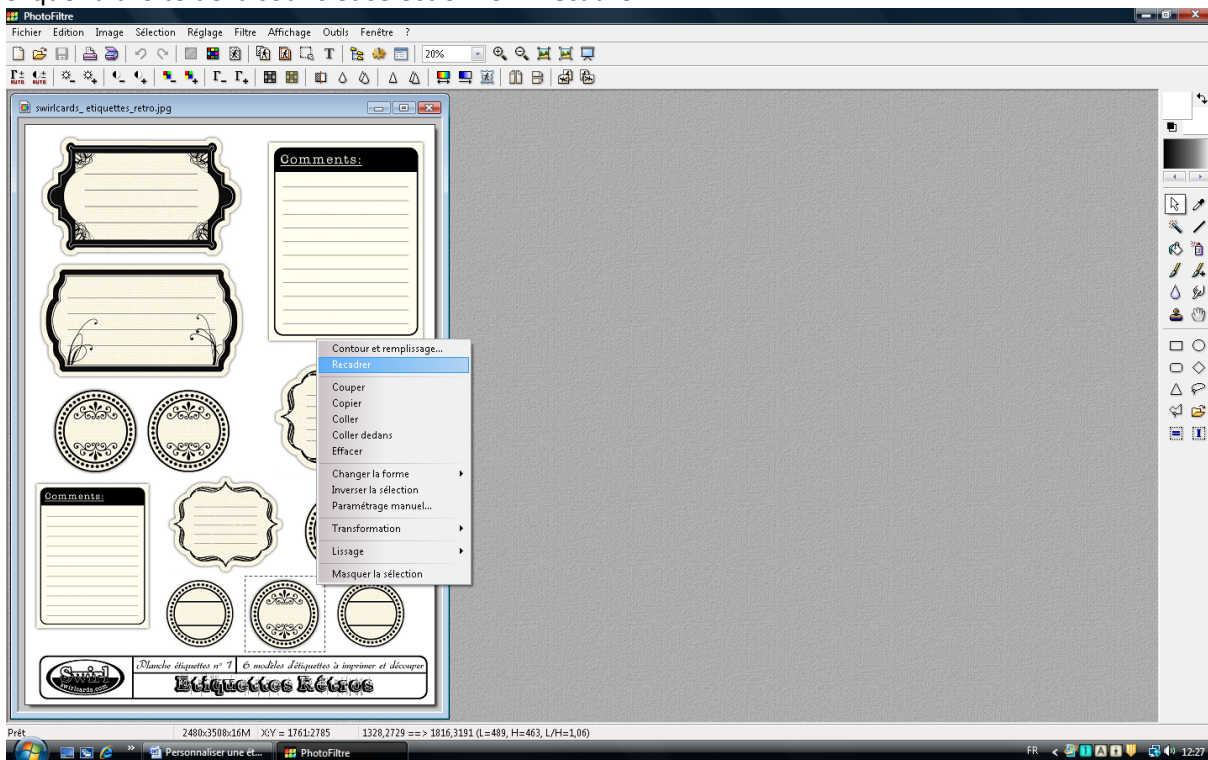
PhotoFiltre
Fichier Edition Image Sélection Réglage Filtre Affichage Outils Fenêtre ?
20%
swirlcards_ etiquettes_retro.jpg
Comments:
Comments:
Contour et remplissage...
Recadrer
Couper
Copier
Coller
Coller dedans
Effacer
Changer la forme
Inverser la sélection
Paramétrage manuel...
Transformation
Lissage
Masquer la sélection
Swirl
swirlcards.com
Planche étiquettes n° 1 | 6 modèles d'étiquettes à imprimer et découper
Etiquettes Rétros
Prêt 2480x3508x16M X:Y = 1761:2785 1328,2729 ==> 1816,3191 (L=489, H=463, L/H=1,06)
Personnaliser une ét... PhotoFiltre
FR 12:27